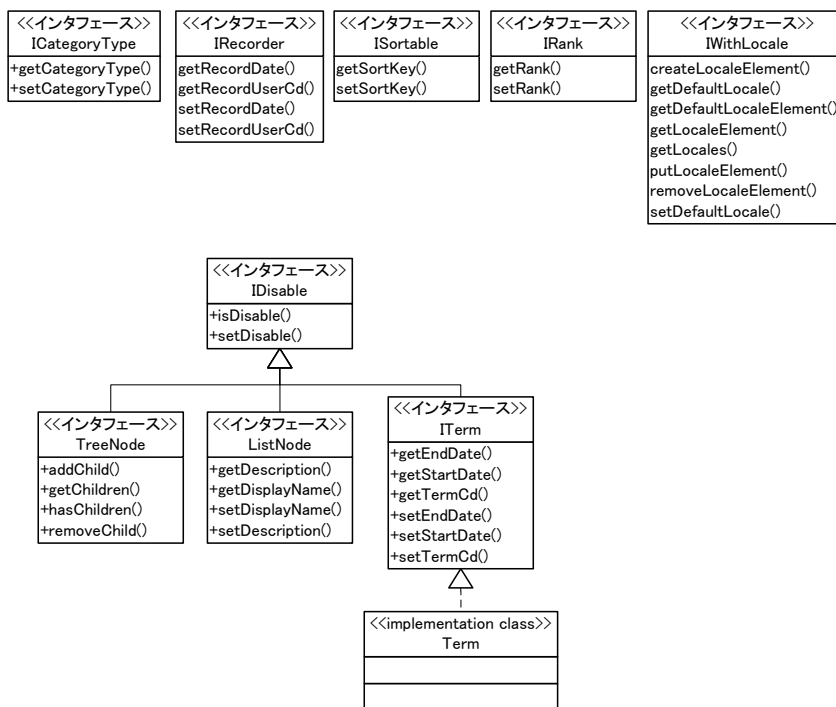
<<インタフェース>>
ICategoryType
+getCategoryType()
+setCategoryType()

<<インタフェース>>
IRecorder
getRecordDate()
getRecordUserCd()
setRecordDate()
setRecordUserCd()

<<インタフェース>>
ISortable
getSortKey()
setSortKey()

<<インタフェース>>
IRank
getRank()
setRank()

<<インタフェース>>
IWithLocale
createLocaleElement()
getDefaultLocale()
getDefaultLocaleElement()
getLocaleElement()
getLocales()
putLocaleElement()
removeLocaleElement()
setDefaultLocale()

<<インタフェース>>
IDisable
+isDisable()
+setDisable()

<<インタフェース>>
TreeNode
+addChild()
+getChildren()
+hasChildren()
+removeChild()

<<インタフェース>>
ListNode
+getDescription()
+getDisplayName()
+setDisplayName()
+setDescription()

<<インタフェース>>
ITerm
+getEndDate()
+getStartDate()
+getTermCd()
+setEndDate()
+setStartDate()
+setTermCd()

<<implementation class>>
Term